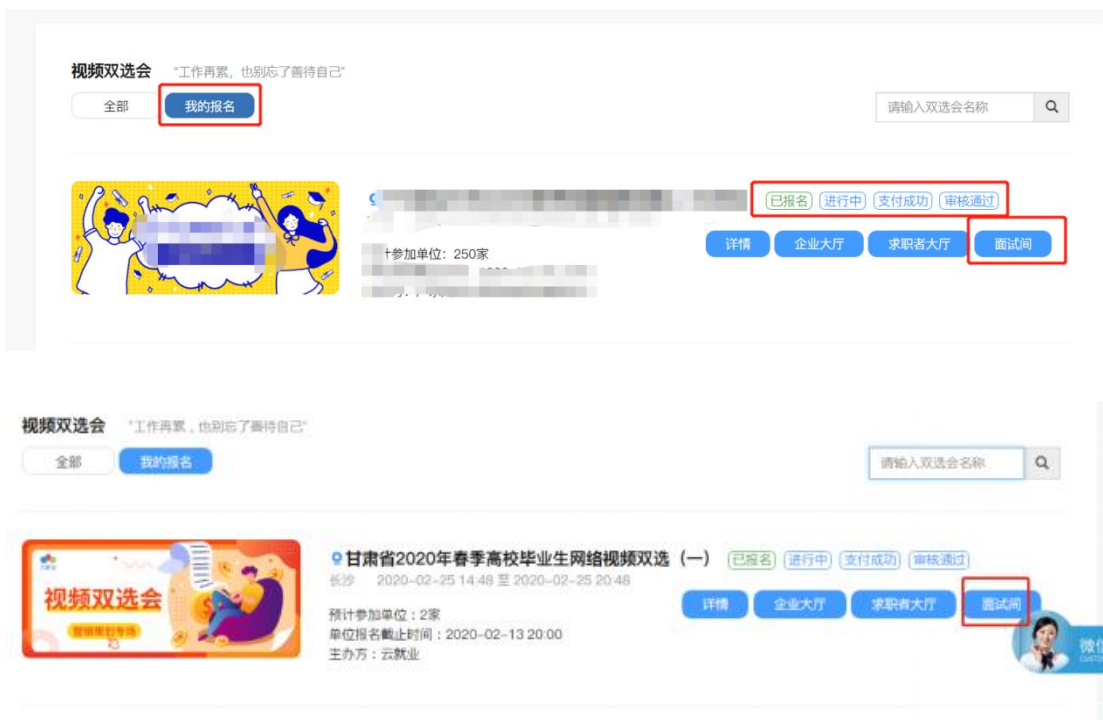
视频双选会 "工作再累，也别忘了善待自己"

全部 我的报名

请输入双选会名称

已报名 进行中 支付成功 审核通过

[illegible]计参加单位：250家

详情 企业大厅 求职者大厅 面试间

视频双选会 "工作再累，也别忘了善待自己"

全部 我的报名

请输入双选会名称

视频双选会

甘肃省2020年春季高校毕业生网络视频双选（一） 已报名 进行中 支付成功 审核通过

长沙 2020-02-25 14:48 至 2020-02-25 20:48

预计参加单位：2家

单位报名截止时间：2020-02-13 20:00

主办方：云就业

详情 企业大厅 求职者大厅 面试间

微信